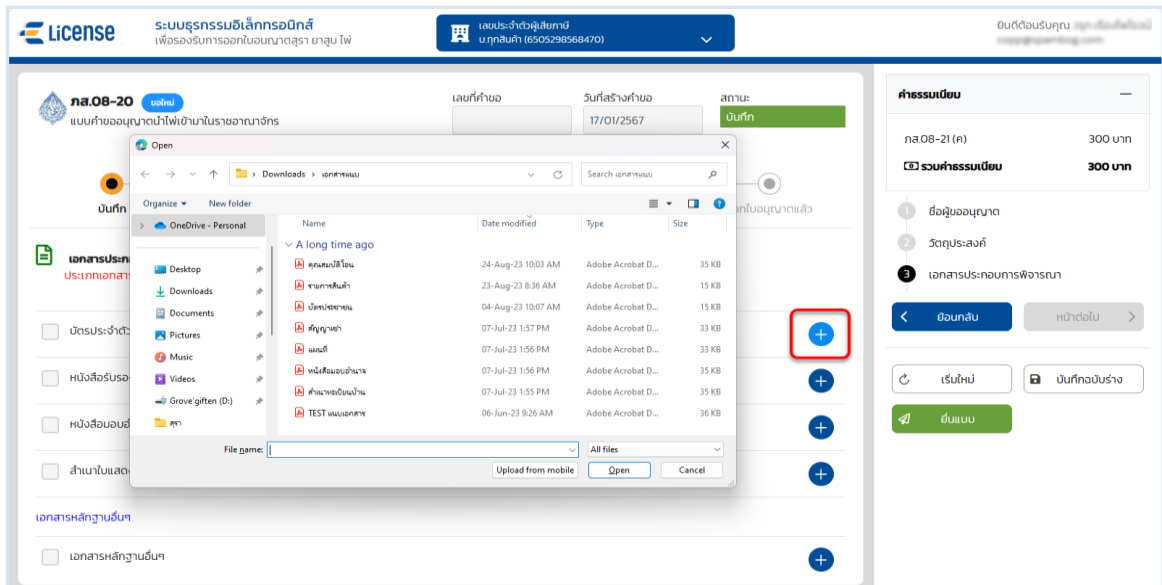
e License ระบบธุรกรรมอิเล็กทรอนิกส์ เพื่อรองรับการออกใบอนุญาตสุรา ยาสูบ ไพ่

เลขประจำตัวผู้เสียภาษี บ.ทุกสินค้า (6505298568470)

ยินดีต้อนรับคุณ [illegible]
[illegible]

ภส.08-20 ขอใหม่
แบบคำขออนุญาตนำไพ่เข้ามาในราชอาณาจักร

เลขที่คำขอ

วันที่สร้างคำขอ
17/01/2567

สถานะ
บันทึก

บันทึก

ใบอนุญาตแล้ว

เอกสารประกอบ
ประเภทเอกสาร

บัตรประจำตัว

หนังสือรับรอง

หนังสือมอบอำ

สำเนาใบแสดง

เอกสารหลักฐานอื่นๆ

เอกสารหลักฐานอื่นๆ

Open

Downloads > เอกสารแนบ

Search เอกสารแนบ

Organize New folder

OneDrive - Personal

Desktop
Downloads
Documents
Pictures
Music
Videos
Grove'giften (D:)
สุรา

| Name | Date modified | Type | Size |
|---|---|---|---|
| A long time ago | | | |
| คุณสมบัติไอน | 24-Aug-23 10:03 AM | Adobe Acrobat D... | 35 KB |
| รายการสินค้า | 23-Aug-23 8:36 AM | Adobe Acrobat D... | 15 KB |
| บัตรประชาชน | 04-Aug-23 10:07 AM | Adobe Acrobat D... | 15 KB |
| สัญญาเช่า | 07-Jul-23 1:57 PM | Adobe Acrobat D... | 33 KB |
| แผนที่ | 07-Jul-23 1:56 PM | Adobe Acrobat D... | 33 KB |
| หนังสือมอบอำนาจ | 07-Jul-23 1:56 PM | Adobe Acrobat D... | 35 KB |
| สำเนาทะเบียนบ้าน | 07-Jul-23 1:55 PM | Adobe Acrobat D... | 35 KB |
| TEST แนบเอกสาร | 06-Jun-23 9:26 AM | Adobe Acrobat D... | 36 KB |

File name:
All files
Upload from mobile
Open
Cancel

ค่าธรรมเนียม

ภส.08-21 (ค) 300 บาท
รวมค่าธรรมเนียม 300 บาท

1 ชื่อผู้ขออนุญาต
2 วัตถุประสงค์
3 เอกสารประกอบการพิจารณา

ย้อนกลับ
หน้าต่อไป

เริ่มใหม่
บันทึกฉบับร่าง
ยื่นแบบ